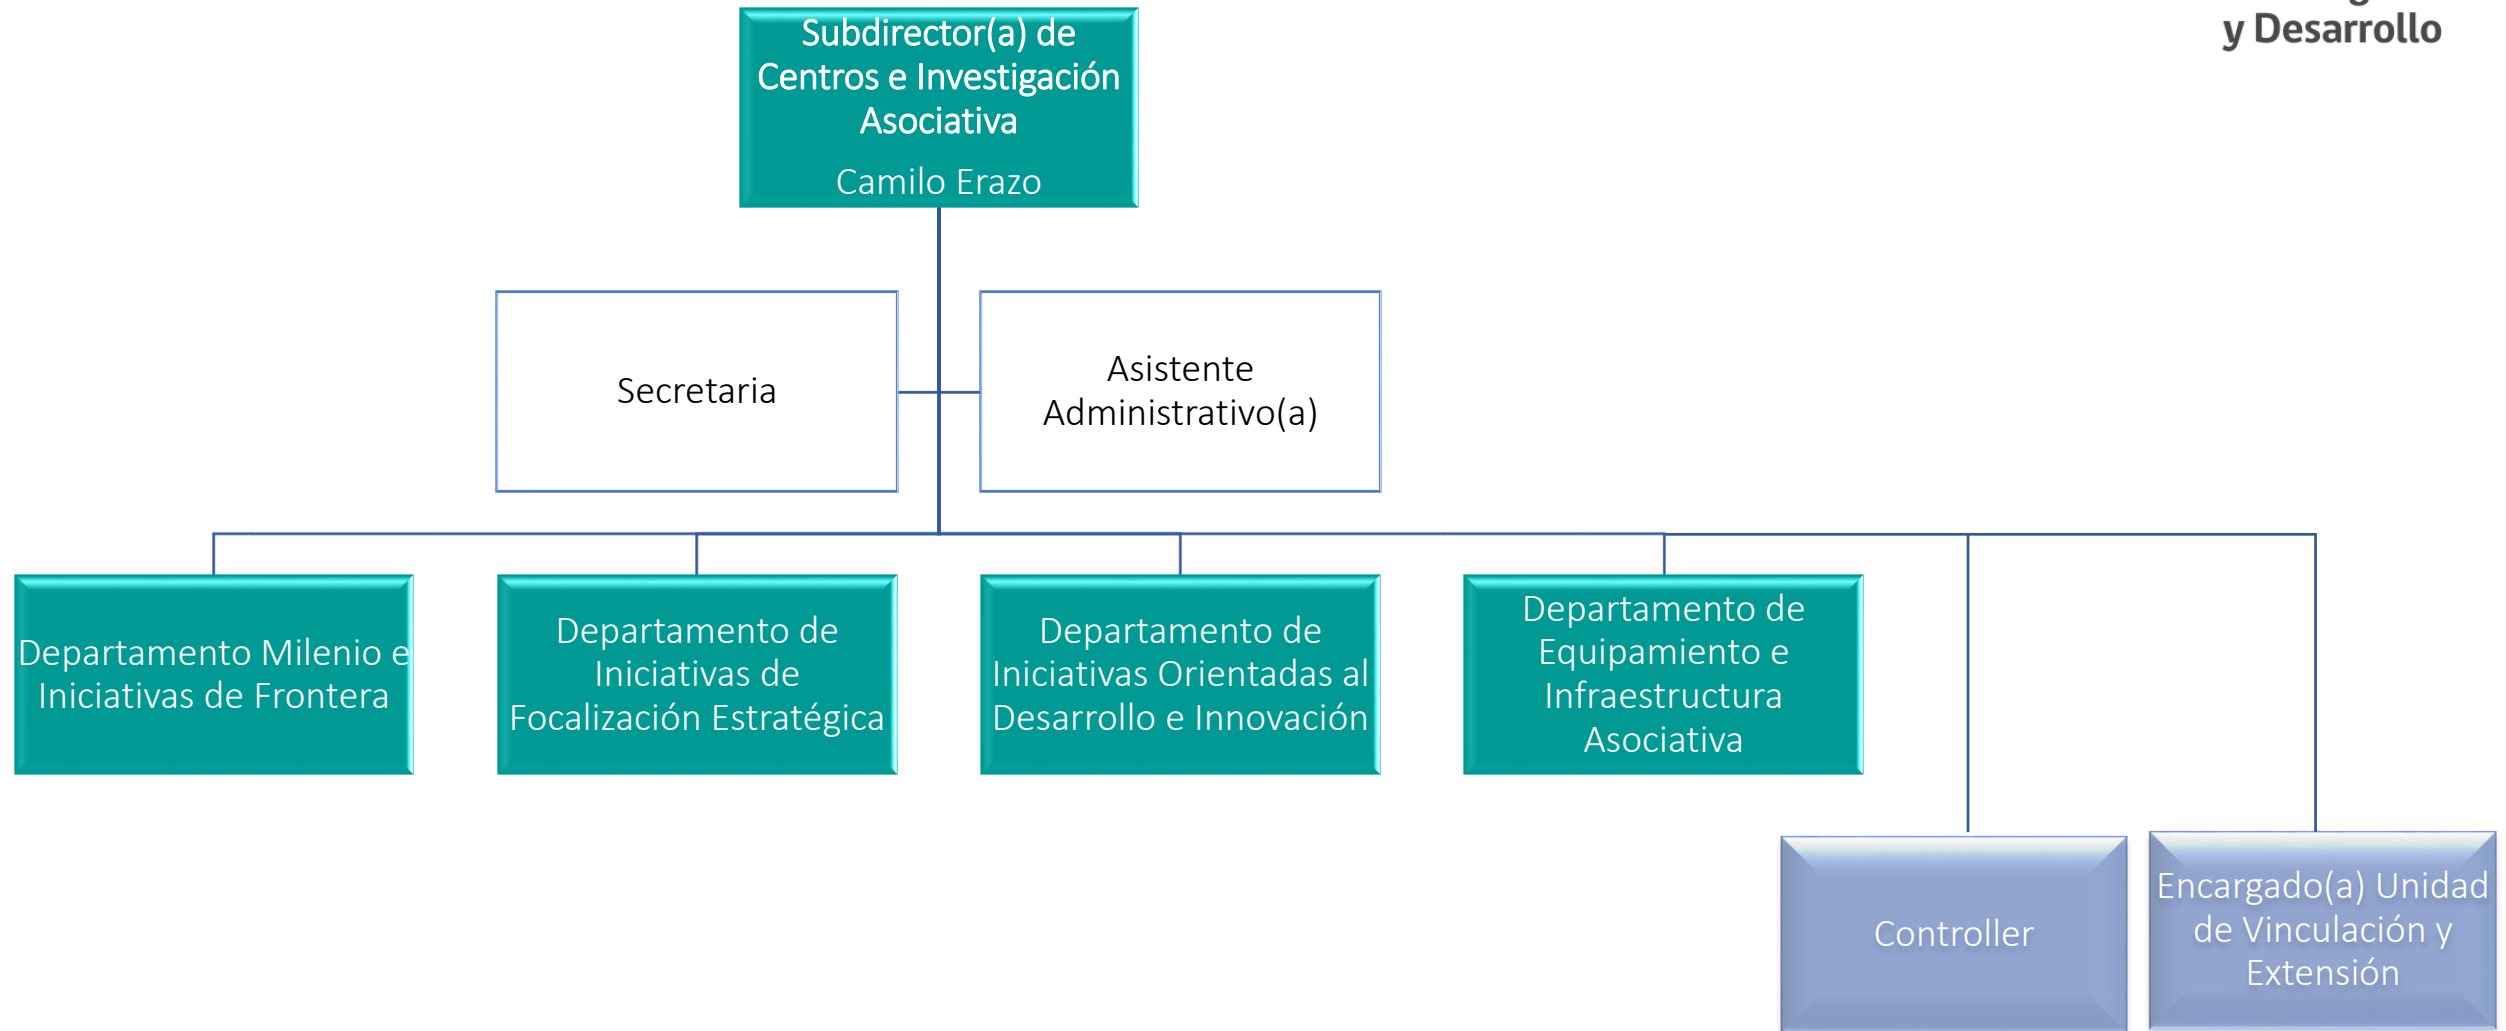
y Desarrollo

Subdirector(a) de Centros e Investigación Asociativa

Camilo Erazo

Secretaria

Asistente Administrativo(a)

Departamento Milenio e Iniciativas de Frontera

Departamento de Iniciativas de Focalización Estratégica

Departamento de Iniciativas Orientadas al Desarrollo e Innovación

Departamento de Equipamiento e Infraestructura Asociativa

Controller

Encargado(a) Unidad de Vinculación y Extensión